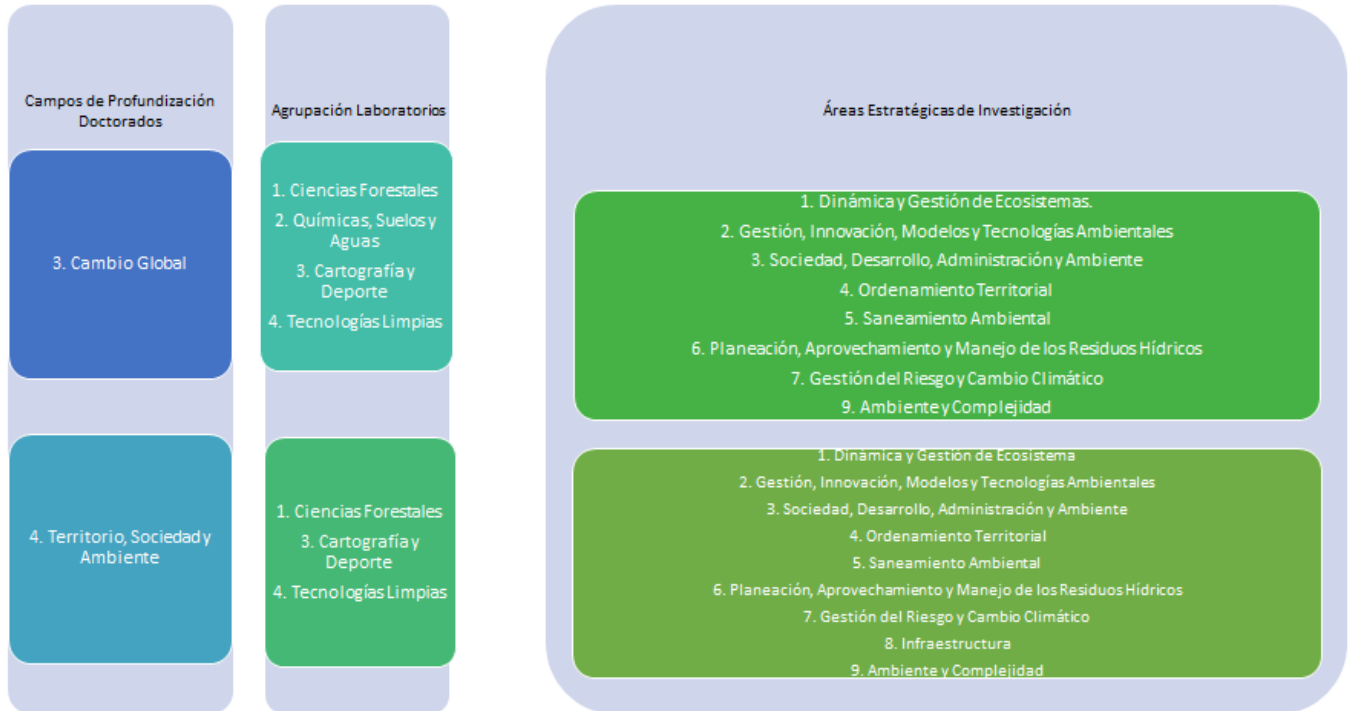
Campos de Profundización Doctorados

3. Cambio Global

4. Territorio, Sociedad y Ambiente

Agrupación Laboratorios

1. Ciencias Forestales
2. Químicas, Suelos y Aguas
3. Cartografía y Deporte
4. Tecnologías Limpias

1. Ciencias Forestales
3. Cartografía y Deporte
4. Tecnologías Limpias

Áreas Estratégicas de Investigación

1. Dinámica y Gestión de Ecosistemas.
2. Gestión, Innovación, Modelos y Tecnologías Ambientales
3. Sociedad, Desarrollo, Administración y Ambiente
4. Ordenamiento Territorial
5. Saneamiento Ambiental
6. Planeación, Aprovechamiento y Manejo de los Residuos Hídricos
7. Gestión del Riesgo y Cambio Climático
9. Ambiente y Complejidad

1. Dinámica y Gestión de Ecosistema
2. Gestión, Innovación, Modelos y Tecnologías Ambientales
3. Sociedad, Desarrollo, Administración y Ambiente
4. Ordenamiento Territorial
5. Saneamiento Ambiental
6. Planeación, Aprovechamiento y Manejo de los Residuos Hídricos
7. Gestión del Riesgo y Cambio Climático
8. Infraestructura
9. Ambiente y Complejidad